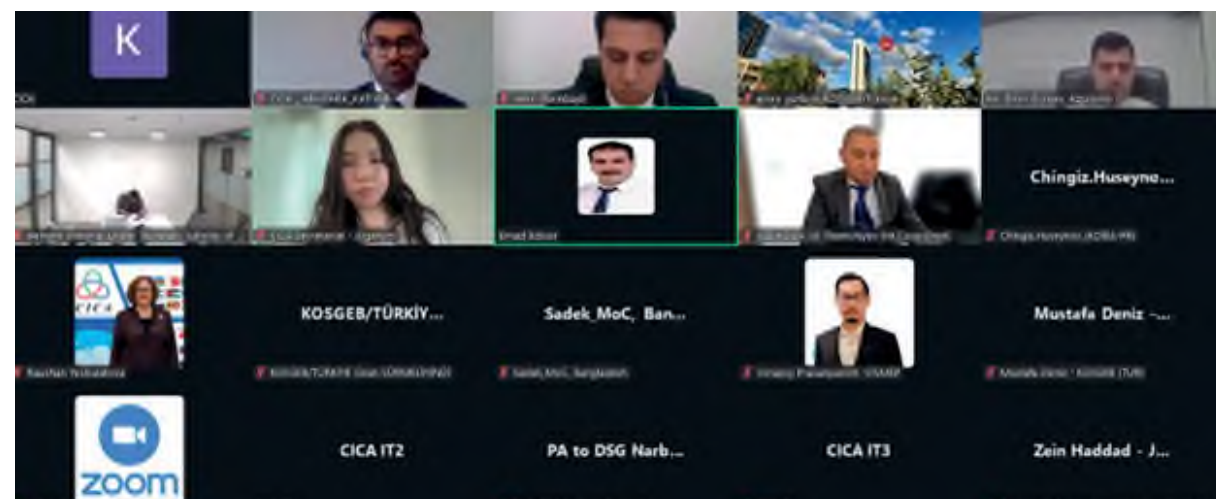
K

CICA IT2

CICA IT3

Chingiz.Huseyne...

KOSGEB/TÜRKİY...

Sadek_MoC, Ban...

Mustafa Deniz -...

PA to DSG Narb...

Zein Haddad - J...

Emad Adoor

Raushan Yesbulatova

KOSGEB/TÜRKİYE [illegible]

Sadek_MoC, Bangladesh

Chingiz.Huseynov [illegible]

Mustafa Deniz - KOSGEB (TUR)

zoom

CICA

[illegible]